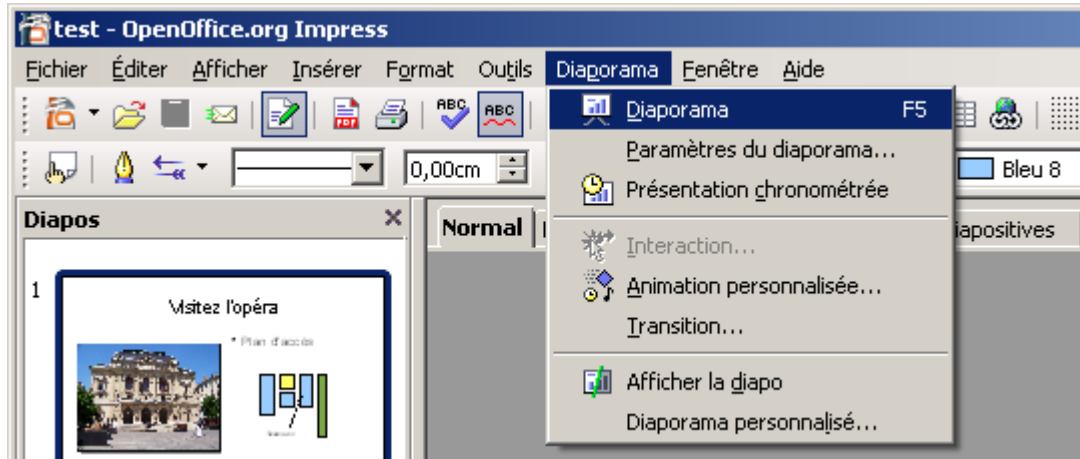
test - OpenOffice.org Impress

Fichier Éditer Afficher Insérer Format Outils Diaporama Fenêtre Aide

0,00cm

Bleu 8

Diapos

Normal

iapositives

1

Visitez l'opéra

* Plan d'accès

Diaporama F5
Paramètres du diaporama...
Présentation chronométrée
Interaction...
Animation personnalisée...
Transition...
Afficher la diapo
Diaporama personnalisé...